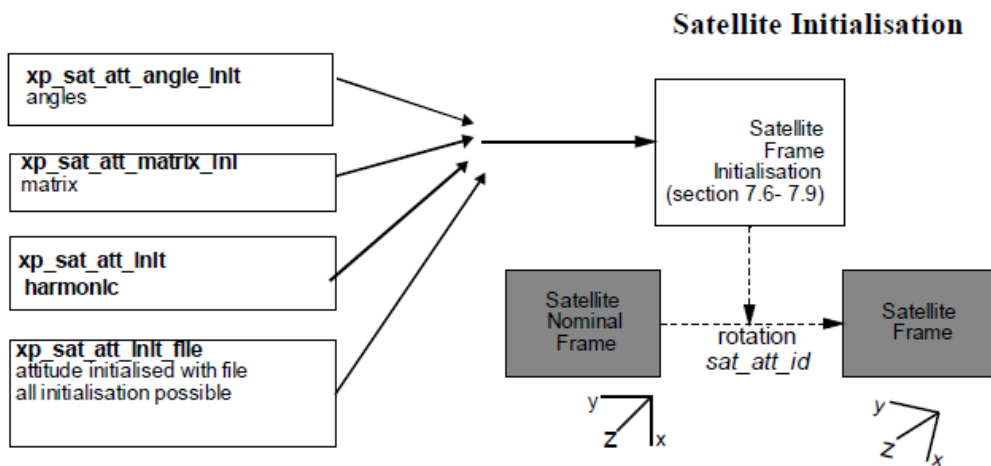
Satellite Initialisation

xp_sat_att_angle_init
angles

xp_sat_att_matrix_ini
matrix

xp_sat_att_init
harmonic

xp_sat_att_init_file
attitude initialised with file
all initialisation possible

Satellite Frame Initialisation (section 7.6- 7.9)

Satellite Nominal Frame

rotation
sat_att_id

Satellite Frame

y
z
x

y
z
x